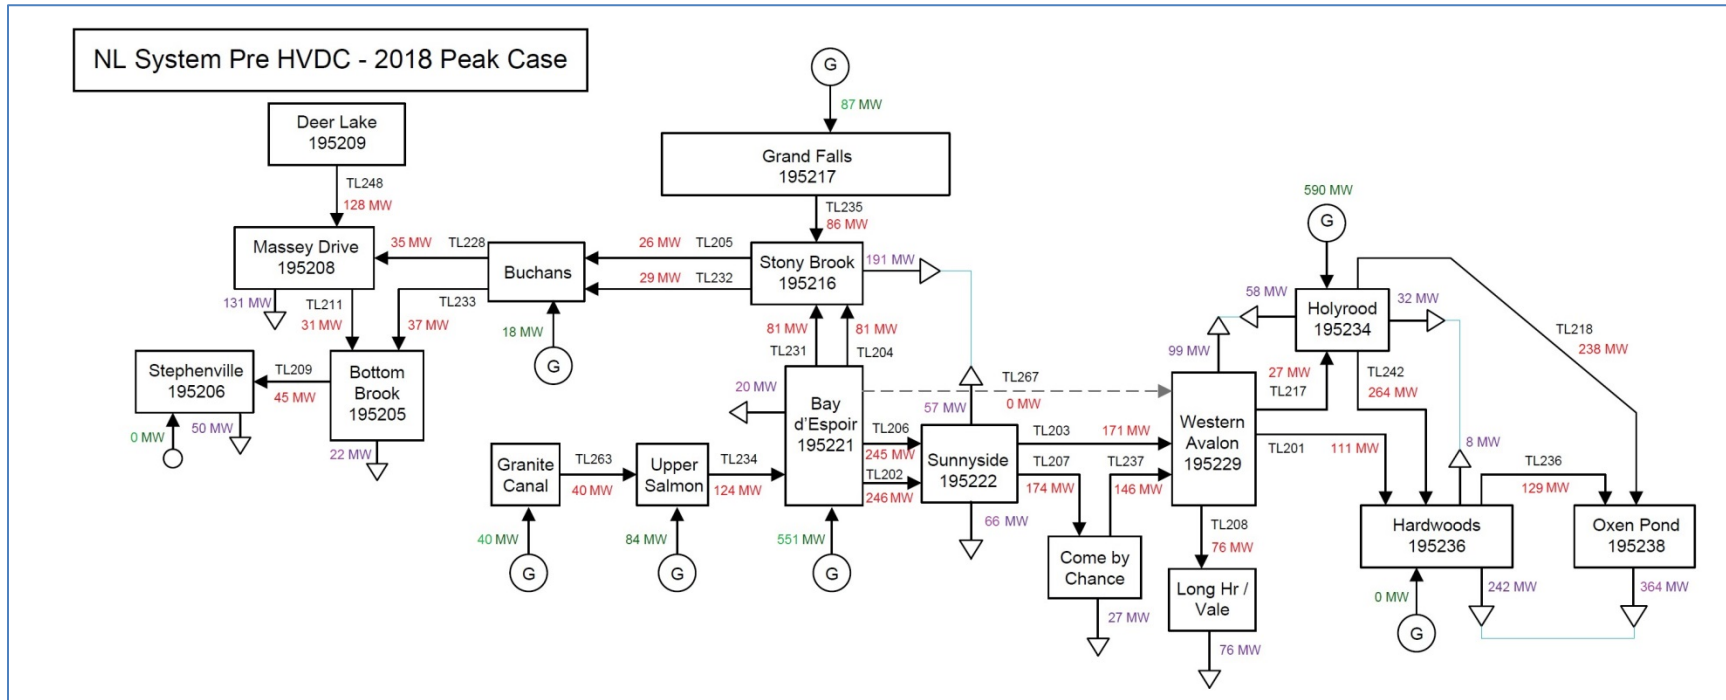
NL System Pre HVDC - 2018 Peak Case

Deer Lake
195209

TL248
128 MW

Massey Drive
195208

35 MW TL228

Buchans

26 MW TL205
29 MW TL232

G
87 MW

Grand Falls
195217

TL235
86 MW

Stony Brook
195216

191 MW

131 MW
TL211
31 MW

TL233
37 MW

18 MW
G

81 MW
TL231
81 MW
TL204

Stephenville
195206

TL209
45 MW

Bottom
Brook
195205

0 MW
50 MW
22 MW

20 MW

Bay
d'Espoir
195221

TL206
245 MW
TL202
246 MW

57 MW
TL267
0 MW

Sunnyside
195222

Granite
Canal

TL263
40 MW

Upper
Salmon

TL234
124 MW

40 MW
G

84 MW
G

551 MW
G

66 MW

TL203
171 MW
TL207
174 MW
TL237
146 MW

Come by
Chance

27 MW

Western
Avalon
195229

TL208
76 MW

Long Hr /
Vale

76 MW

99 MW
58 MW

590 MW
G

Holyrood
195234

32 MW

27 MW
TL217

TL201
111 MW

TL242
264 MW

TL218
238 MW

8 MW

TL236
129 MW

Hardwoods
195236

Oxen Pond
195238

0 MW
G

242 MW
364 MW